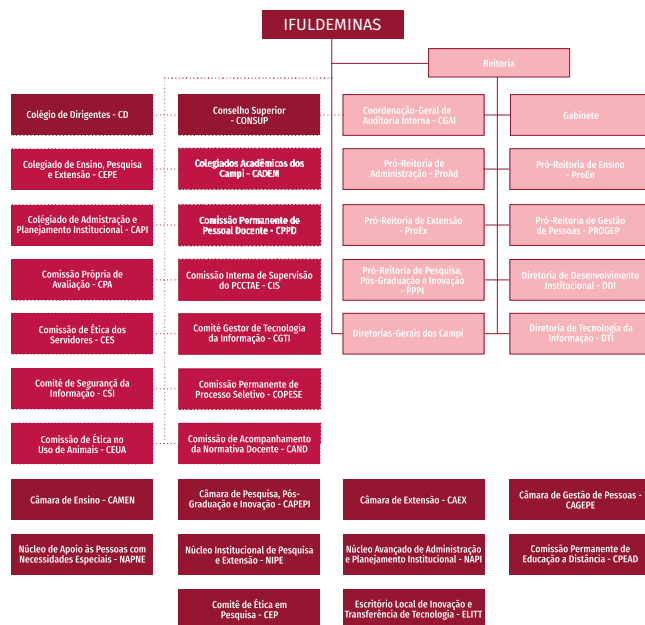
IFULDEMINAS

Reitoria

Colégio de Dirigentes - CD

Conselho Superior - CONSUP

Coordenação-Geral de Auditoria Interna - CGAI

Gabinete

Colegiado de Ensino, Pesquisa e Extensão - CEPE

Colegiados Acadêmicos dos Campi - CADEM

Pró-Reitoria de Administração - ProAd

Pró-Reitoria de Ensino - ProEn

Colegiado de Admistração e Planejamento Institucional - CAPI

Comissão Permanente de Pessoal Docente - CPPD

Pró-Reitoria de Extensão - ProEx

Pró-Reitoria de Gestão de Pessoas - PROGEP

Comissão Própria de Avaliação - CPA

Comissão Interna de Supervisão do PCCTAE - CIS

Pró-Reitoria de Pesquisa, Pós-Graduação e Inovação - PPPI

Diretoria de Desenvolvimento Institucional - DDI

Comissão de Ética dos Servidores - CES

Comitê Gestor de Tecnologia da Informação - CGTI

Diretorias-Gerais dos Campi

Diretoria de Tecnologia da Informação - DTI

Comitê de Segurança da Informação - CSI

Comissão Permanente de Processo Seletivo - COPESE

Comissão de Ética no Uso de Animais - CEUA

Comissão de Acompanhamento da Normativa Docente - CAND

Câmara de Ensino - CAMEN

Câmara de Pesquisa, Pós-Graduação e Inovação - CAPEPI

Câmara de Extensão - CAEX

Câmara de Gestão de Pessoas - CAGEPE

Núcleo de Apoio às Pessoas com Necessidades Especiais - NAPNE

Núcleo Institucional de Pesquisa e Extensão - NIPE

Núcleo Avançado de Administração e Planejamento Institucional - NAPI

Comissão Permanente de Educação a Distância - CPEAD

Comitê de Ética em Pesquisa - CEP

Escritório Local de Inovação e Transferência de Tecnologia - ELITT